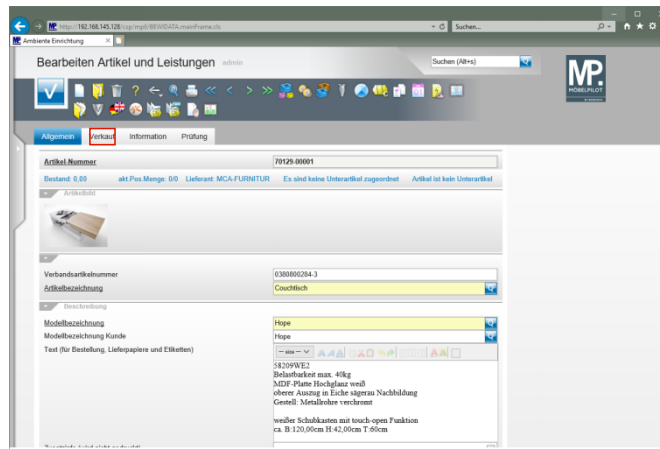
http://192.168.145.128/csp/mpv6/BEWDATA.mainFrame.cls

Suchen...

Ambiente Einrichtung

Bearbeiten Artikel und Leistungen admin

Suchen (Alt+s)

MP. MÖBELPILOT

Allgemein Verkauf Information Prüfung

Artikel-Nummer 70129-00001

Bestand: 0,00 akt.Pos.Menge: 0/0 Lieferant: MCA-FURNITUR Es sind keine Unterartikel zugeordnet Artikel ist kein Unterartikel

Artikelbild

Verbandsartikelnummer 0380800284-3

Artikelbezeichnung Couchtisch

Beschreibung

Modellbezeichnung Hope

Modellbezeichnung Kunde Hope

Text (für Bestellung, Lieferpapiere und Etiketten)

58209WE2
Belastbarkeit max. 40kg
MDF-Platte Hochglanz weiß
oberer Auszug in Eiche sägerau Nachbildung
Gestell: Metallrohre verchromt

weißer Schubkasten mit touch-open Funktion
ca. B:120,00cm H:42,00cm T:60cm